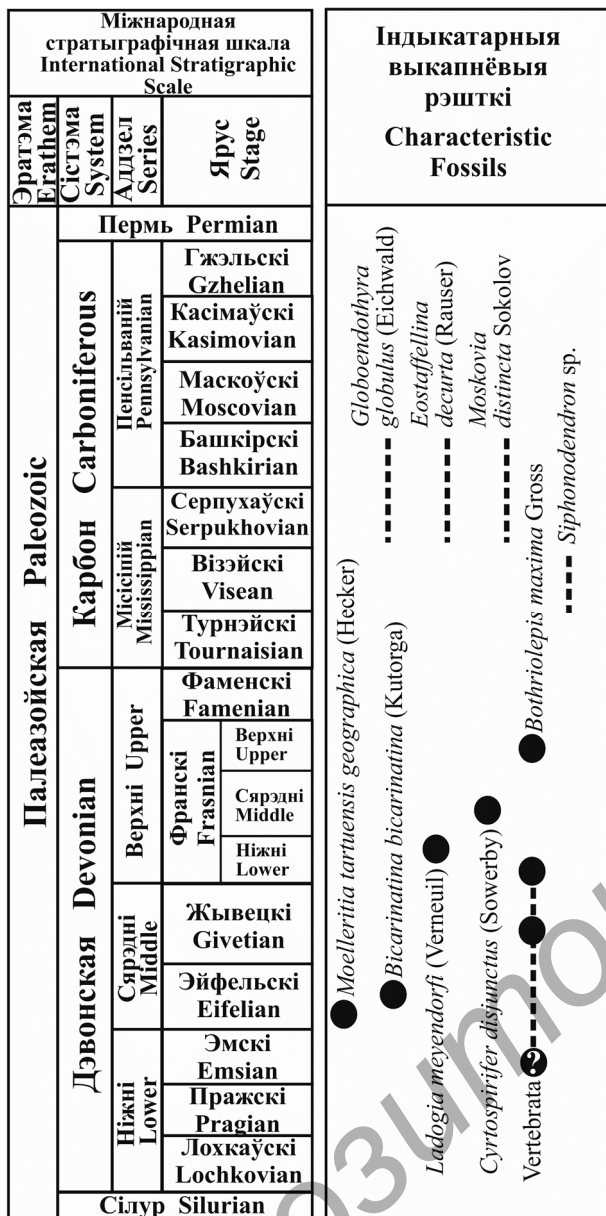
Міжнародная стратыграфічная шкала International Stratigraphic Scale

| Эратэма Erathem | Сістэма System | Аддзел Series | Ярус Stage |
|---|---|---|---|
| | Пермь Permian | | |
| Палеазойская Paleozoic | Карбон Carboniferous | Пенсільваній Pennsylvanian | Гжэльскі Gzhelian |
| | | | Касімаўскі Kasimovian |
| | | | Маскоўскі Moscovian |
| | | | Башкірскі Bashkirian |
| | | Місісіпій Mississippian | Серпухаўскі Serpukhovian |
| | | | Візэйскі Visean |
| | | | Турнэйскі Tournaisian |
| | Дэвонская Devonian | Верхні Upper | Фаменскі Famenian |
| | | | Франскі Frasnian: Верхні Upper; Сярэдні Middle; Ніжні Lower |
| | | Сярэдні Middle | Жывецкі Givetian |
| | | | Эйфельскі Eifelian |
| | | Ніжні Lower | Эмскі Emsian |
| | | | Пражскі Pragian |
| | | | Лохкаўскі Lochkovian |
| | Сілур Silurian | | |

Індыкатарныя выкапнёвыя рэшткі
Characteristic Fossils

Moelleritia tartuensis geographica (Hecker)
Bicarinatina bicarinatina (Kutorga)
Ladogia meyendorfi (Verneuil)
Cyrtospirifer disjunctus (Sowerby)
Vertebrata
Bothriolepis maxima Gross
Globoendothyra globulus (Eichwald)
Eostaffellina decurta (Rauser)
Moskovia distincta Sokolov
Siphonodendron sp.